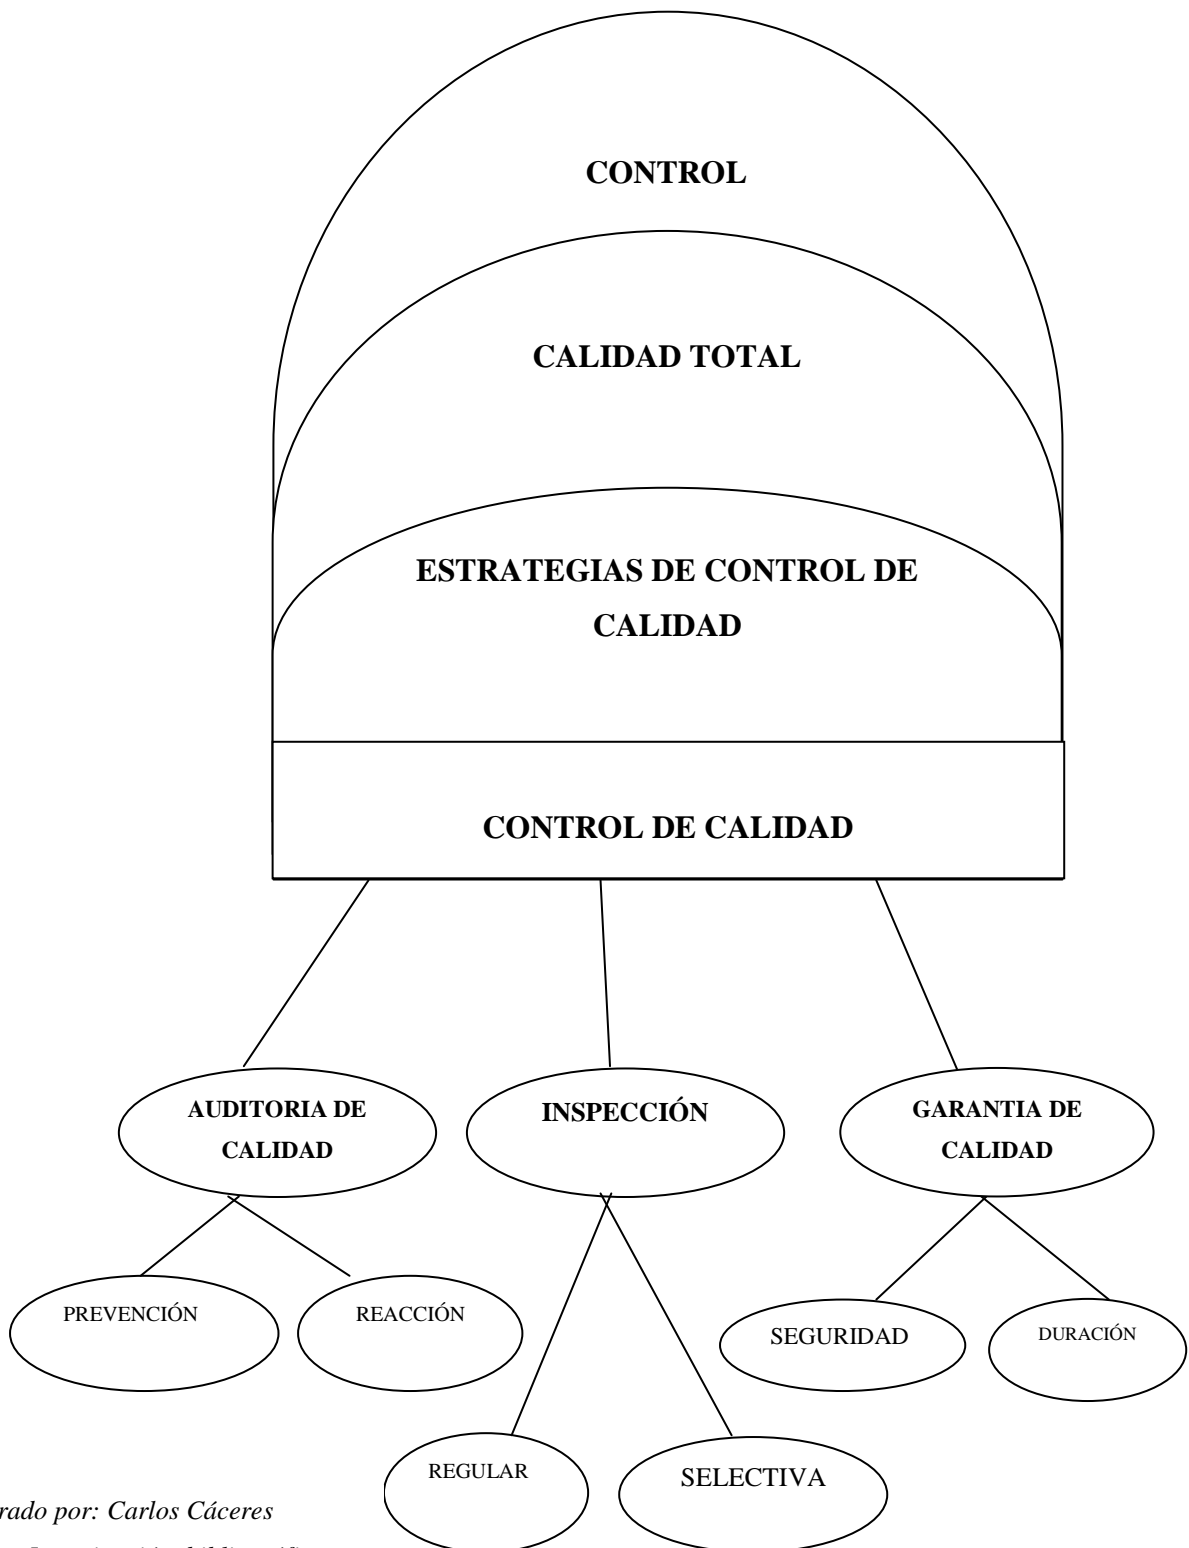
CONTROL

CALIDAD TOTAL

ESTRATEGIAS DE CONTROL DE CALIDAD

CONTROL DE CALIDAD

AUDITORIA DE CALIDAD

INSPECCIÓN

GARANTIA DE CALIDAD

PREVENCIÓN

REACCIÓN

SEGURIDAD

DURACIÓN

REGULAR

SELECTIVA

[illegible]rado por: Carlos Cáceres

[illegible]